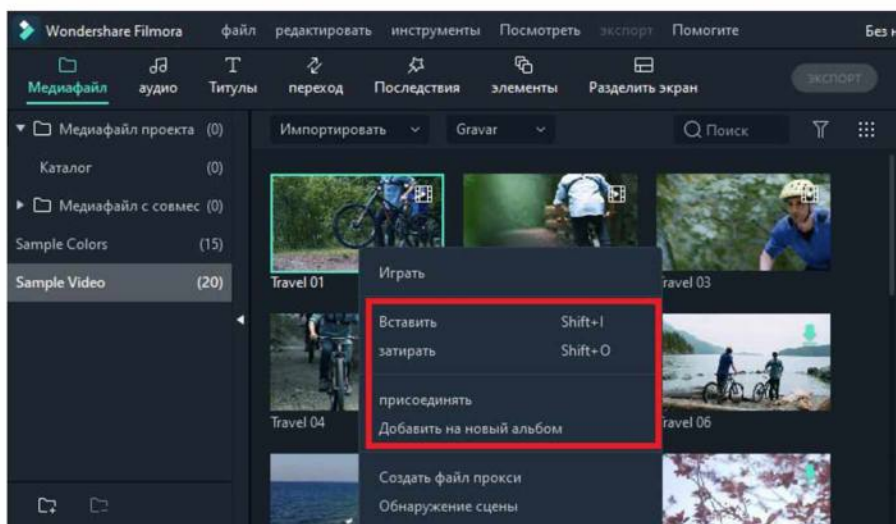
Wondershare Filmora файл редактировать инструменты Посмотреть экспорт Помогите Без н

Медиафайл аудио Титулы переход Последствия элементы Разделить экран ЭКСПОРТ

Медиафайл проекта (0)
Каталог (0)
Медиафайл с совмес (0)
Sample Colors (15)
Sample Video (20)

Импортировать Gravar Поиск

Travel 01
ravel 03
Travel 04
ravel 06

Играть
Вставить Shift+I
затирать Shift+O
присоединять
Добавить на новый альбом
Создать файл прокси
Обнаружение сцены